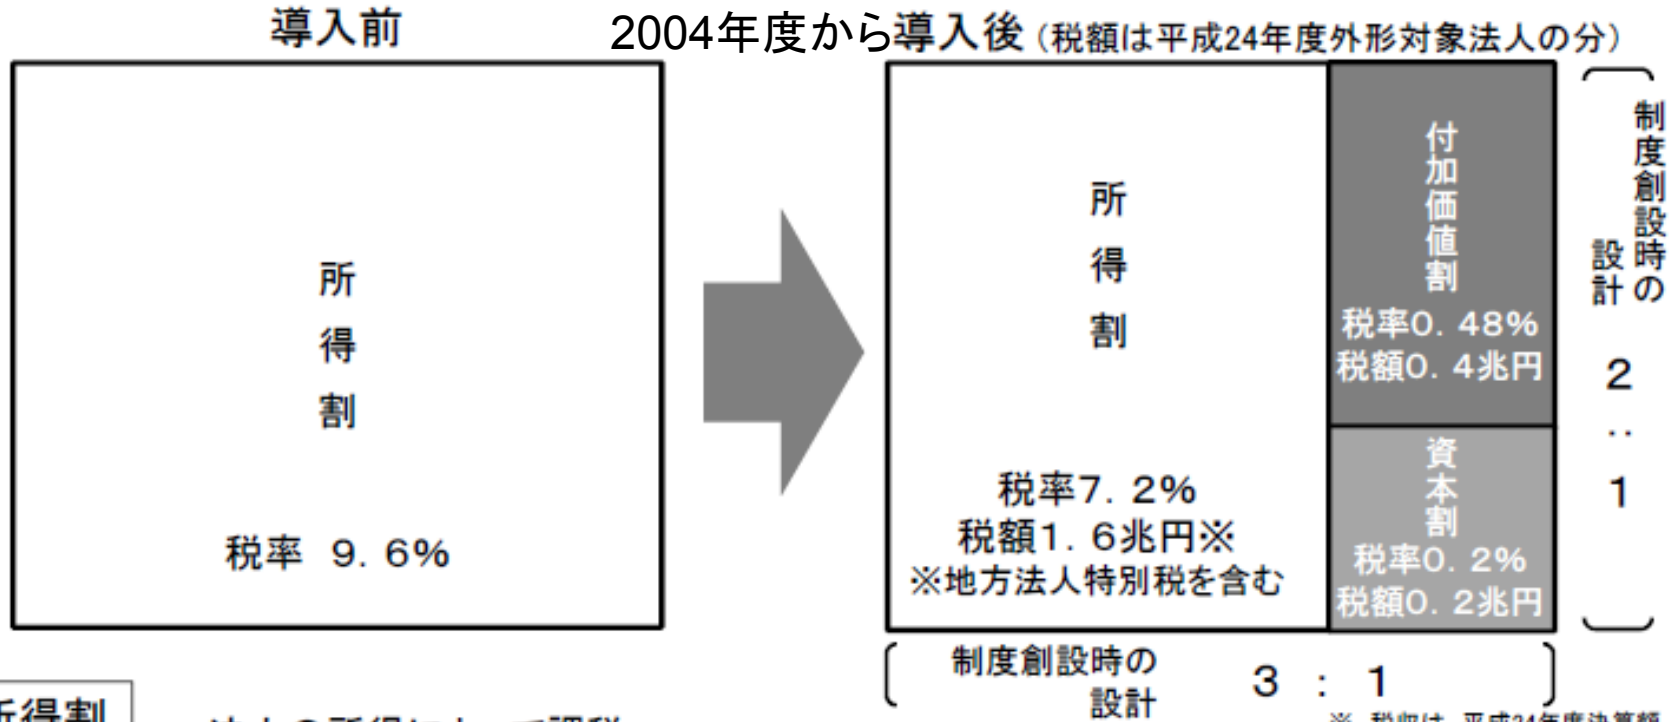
導入前

2004年度から導入後（税額は平成24年度外形対象法人の分）

所
得
割

税率 9. 6%

所
得
割

税率7. 2%
税額1. 6兆円※
※地方法人特別税を含む

付加価値割
税率0. 48%
税額0. 4兆円

資本割
税率0. 2%
税額0. 2兆円

制度創設時の設計

2
:
1

制度創設時の設計　3 : 1

所得割

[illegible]

※ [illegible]